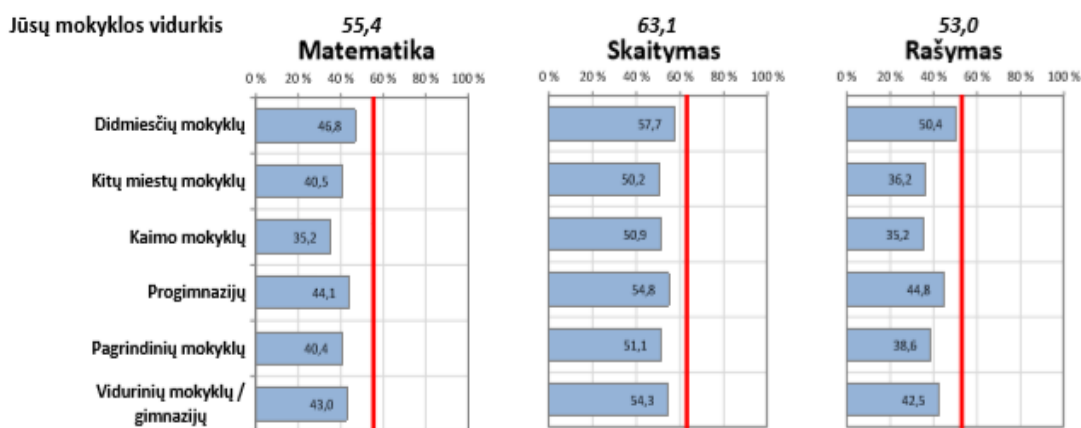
Jūsų mokyklos vidurkis

55,4
Matematika
0 % 20 % 40 % 60 % 80 % 100 %

| | Matematika | Skaitymas | Rašymas |
|---|---|---|---|
| Didmiesčių mokyklų | 46,8 | 57,7 | 50,4 |
| Kitų miestų mokyklų | 40,5 | 50,2 | 36,2 |
| Kaimo mokyklų | 35,2 | 50,9 | 35,2 |
| Progimnazijų | 44,1 | 54,8 | 44,8 |
| Pagrindinių mokyklų | 40,4 | 51,1 | 38,6 |
| Vidurinių mokyklų / gimnazijų | 43,0 | 54,3 | 42,5 |

63,1
Skaitymas
0 % 20 % 40 % 60 % 80 % 100 %

53,0
Rašymas
0 % 20 % 40 % 60 % 80 % 100 %